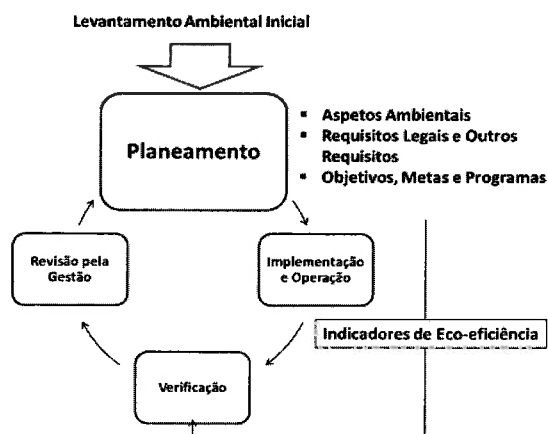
Levantamento Ambiental Inicial

Planeamento

- Aspetos Ambientais
- Requisitos Legais e Outros Requisitos
- Objetivos, Metas e Programas

Revisão pela Gestão

Implementação e Operação

Indicadores de Eco-eficiência

Verificação